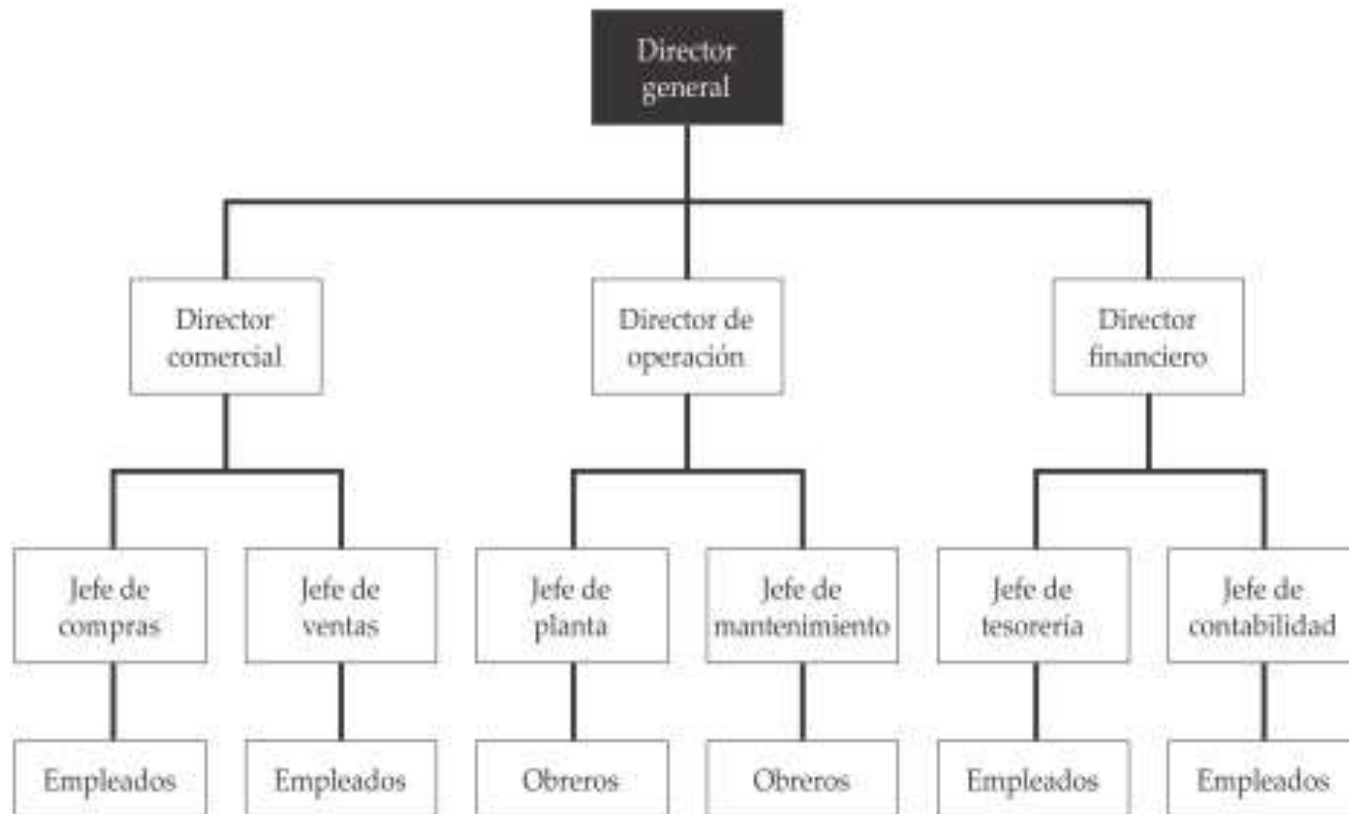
Director general

Director comercial

Director de operación

Director financiero

Jefe de compras

Jefe de ventas

Jefe de planta

Jefe de mantenimiento

Jefe de tesorería

Jefe de contabilidad

Empleados

Empleados

Obreros

Obreros

Empleados

Empleados